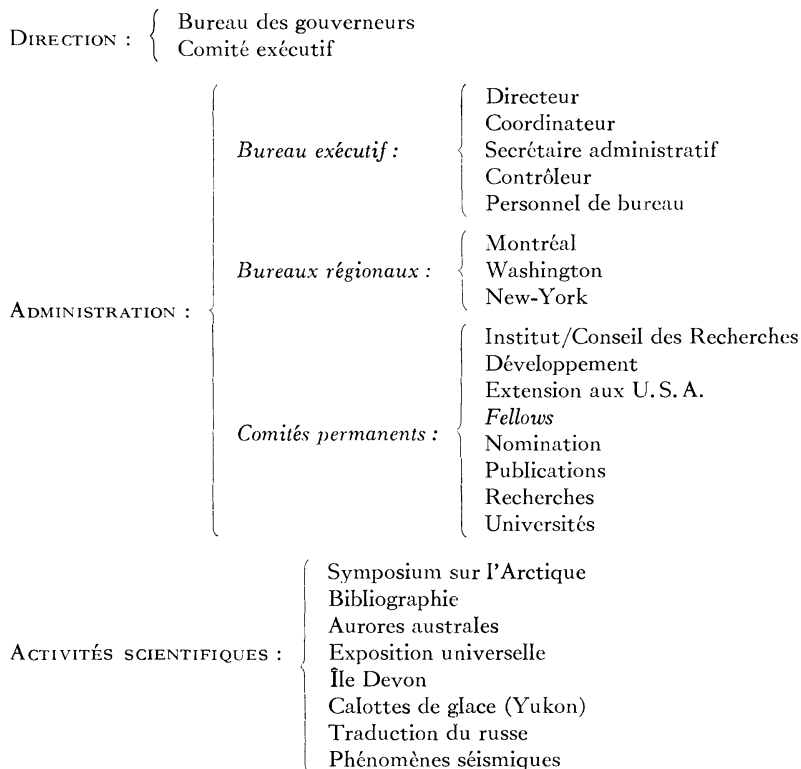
DIRECTION : Bureau des gouverneurs
Comité exécutif

ADMINISTRATION :

*Bureau exécutif :* Directeur
Coordinateur
Secrétaire administratif
Contrôleur
Personnel de bureau

*Bureaux régionaux :* Montréal
Washington
New-York

*Comités permanents :* Institut/Conseil des Recherches
Développement
Extension aux U.S.A.
*Fellows*
Nomination
Publications
Recherches
Universités

ACTIVITÉS SCIENTIFIQUES : Symposium sur l'Arctique
Bibliographie
Aurores australes
Exposition universelle
Île Devon
Calottes de glace (Yukon)
Traduction du russe
Phénomènes séismiques